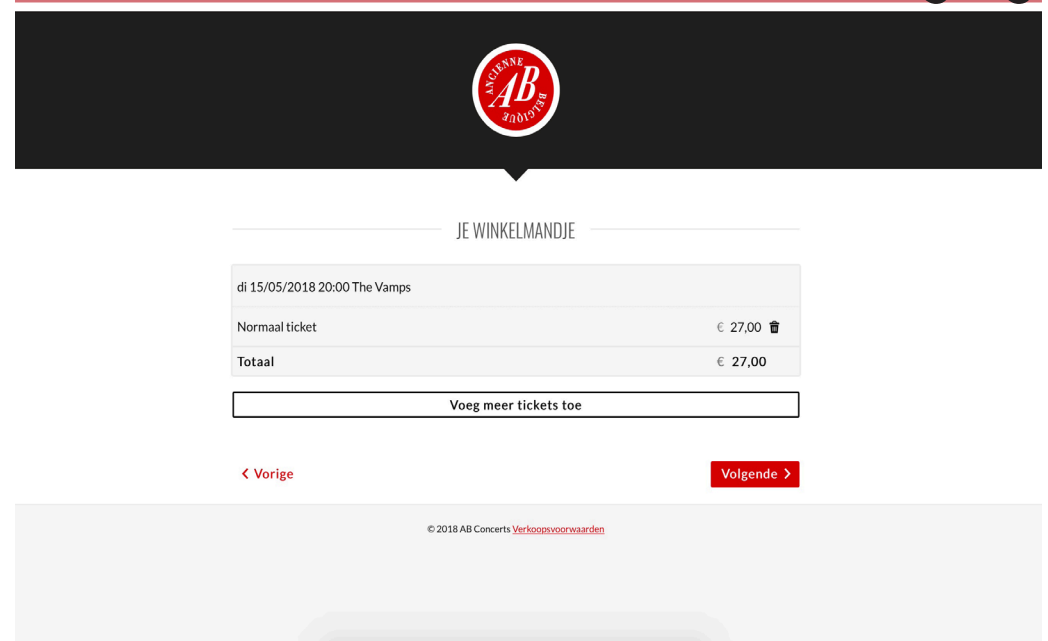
ANCIENNE AB BELGIQUE

JE WINKELMANDJE

di 15/05/2018 20:00 The Vamps

| Normaal ticket | € 27,00 |
|---|---|
| Totaal | € 27,00 |

Voeg meer tickets toe

‹ Vorige

Volgende ›

© 2018 AB Concerts Verkoopsvoorwaarden